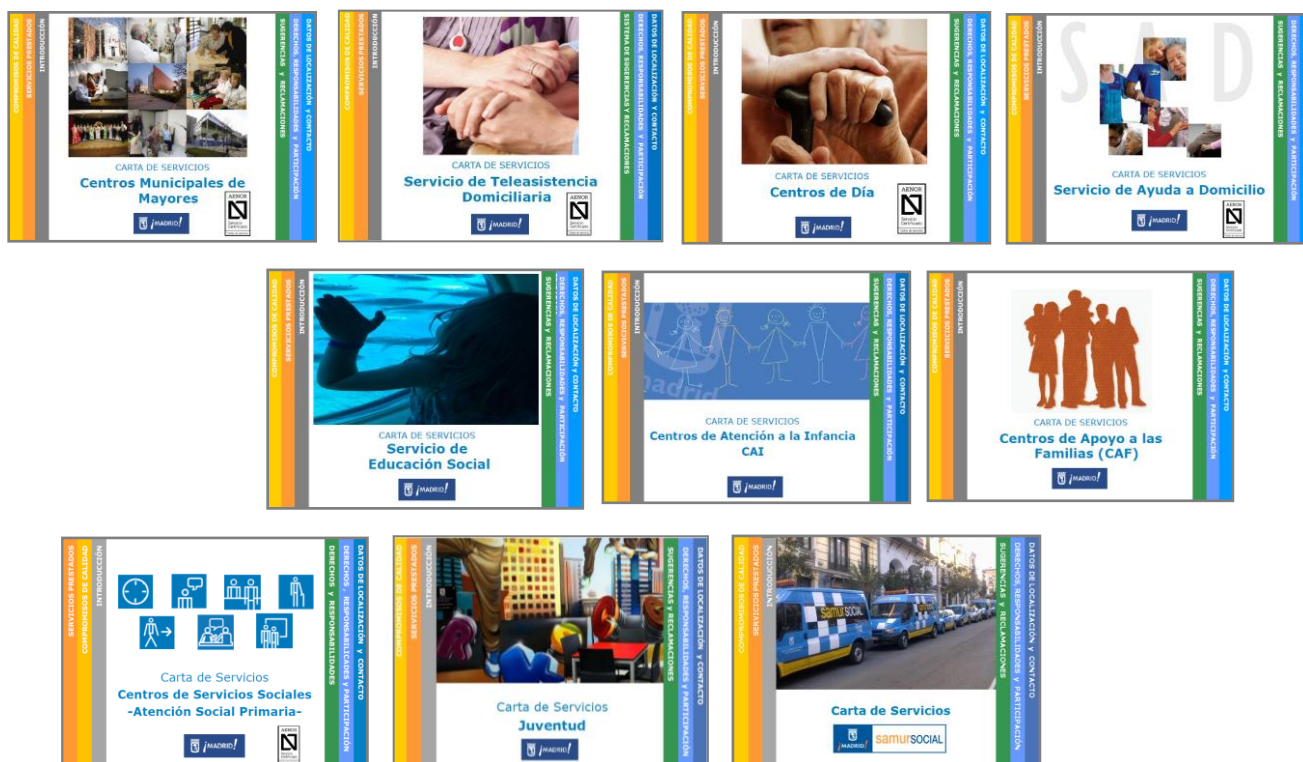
COMPROMISOS DE CALIDAD
SERVICIOS PRESTADOS
INTRODUCCIÓN
CARTA DE SERVICIOS
Centros Municipales de Mayores
¡MADRID!
AENOR
SUGERENCIAS Y RECLAMACIONES
DERECHOS, RESPONSABILIDADES Y PARTICIPACIÓN
DATOS DE LOCALIZACIÓN Y CONTACTO

COMPROMISOS DE CALIDAD
SERVICIOS PRESTADOS
INTRODUCCIÓN
CARTA DE SERVICIOS
Servicio de Teleasistencia Domiciliaria
¡MADRID!
AENOR
SISTEMA DE SUGERENCIAS Y RECLAMACIONES
DERECHOS, RESPONSABILIDADES Y PARTICIPACIÓN
DATOS DE LOCALIZACIÓN Y CONTACTO

COMPROMISOS DE CALIDAD
SERVICIOS PRESTADOS
INTRODUCCIÓN
CARTA DE SERVICIOS
Centros de Día
¡MADRID!
AENOR
SUGERENCIAS Y RECLAMACIONES
DERECHOS, RESPONSABILIDADES Y PARTICIPACIÓN
DATOS DE LOCALIZACIÓN Y CONTACTO

COMPROMISOS DE CALIDAD
SERVICIOS PRESTADOS
INTRODUCCIÓN
SAD
CARTA DE SERVICIOS
Servicio de Ayuda a Domicilio
¡MADRID!
AENOR
SUGERENCIAS Y RECLAMACIONES
DERECHOS, RESPONSABILIDADES Y PARTICIPACIÓN

COMPROMISOS DE CALIDAD
SERVICIOS PRESTADOS
INTRODUCCIÓN
CARTA DE SERVICIOS
Servicio de Educación Social
¡MADRID!
SUGERENCIAS Y RECLAMACIONES
DERECHOS, RESPONSABILIDADES Y PARTICIPACIÓN
DATOS DE LOCALIZACIÓN Y CONTACTO

COMPROMISOS DE CALIDAD
SERVICIOS PRESTADOS
INTRODUCCIÓN
CARTA DE SERVICIOS
Centros de Atención a la Infancia CAI
¡MADRID!
SUGERENCIAS Y RECLAMACIONES
DERECHOS, RESPONSABILIDADES Y PARTICIPACIÓN
DATOS DE LOCALIZACIÓN Y CONTACTO

COMPROMISOS DE CALIDAD
SERVICIOS PRESTADOS
INTRODUCCIÓN
CARTA DE SERVICIOS
Centros de Apoyo a las Familias (CAF)
¡MADRID!
SUGERENCIAS Y RECLAMACIONES
DERECHOS, RESPONSABILIDADES Y PARTICIPACIÓN
DATOS DE LOCALIZACIÓN Y CONTACTO

SERVICIOS PRESTADOS
COMPROMISOS DE CALIDAD
INTRODUCCIÓN
Carta de Servicios
Centros de Servicios Sociales -Atención Social Primaria-
¡MADRID!
AENOR
DERECHOS Y RESPONSABILIDADES
DERECHOS, RESPONSABILIDADES Y PARTICIPACIÓN
DATOS DE LOCALIZACIÓN Y CONTACTO

COMPROMISOS DE CALIDAD
SERVICIOS PRESTADOS
INTRODUCCIÓN
Carta de Servicios
Juventud
¡MADRID!
SUGERENCIAS Y RECLAMACIONES
DERECHOS, RESPONSABILIDADES Y PARTICIPACIÓN
DATOS DE LOCALIZACIÓN Y CONTACTO

COMPROMISOS DE CALIDAD
SERVICIOS PRESTADOS
INTRODUCCIÓN
samur SOCIAL
Carta de Servicios
¡MADRID! samurSOCIAL
SUGERENCIAS Y RECLAMACIONES
DERECHOS, RESPONSABILIDADES Y PARTICIPACIÓN
DATOS DE LOCALIZACIÓN Y CONTACTO